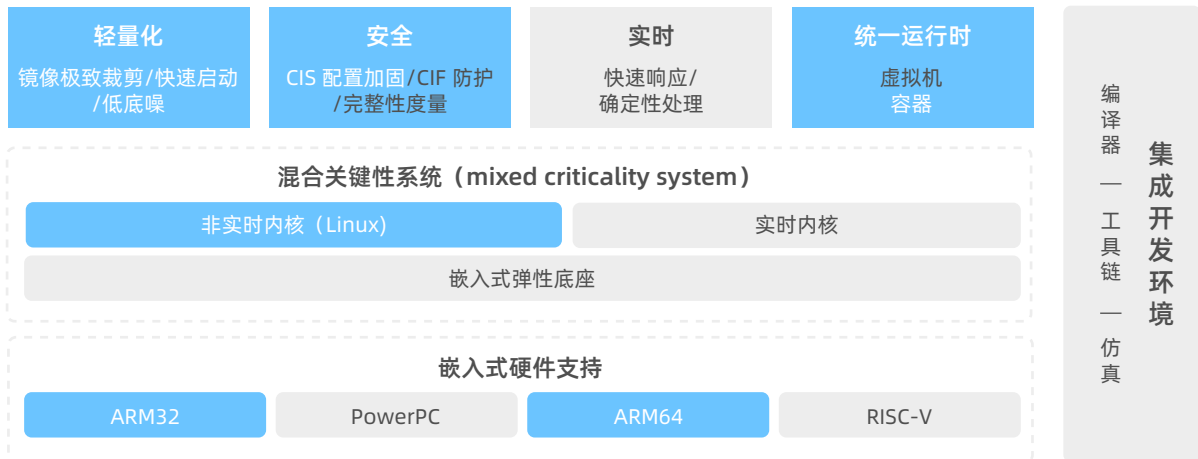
轻量化
镜像极致裁剪/快速启动/低底噪

安全
CIS 配置加固/CIF 防护/完整性度量

实时
快速响应/确定性处理

统一运行时
虚拟机
容器

混合关键性系统（mixed criticality system）
非实时内核（Linux）
实时内核
嵌入式弹性底座

嵌入式硬件支持
ARM32
PowerPC
ARM64
RISC-V

编译器 — 工具链 — 仿真

集成开发环境